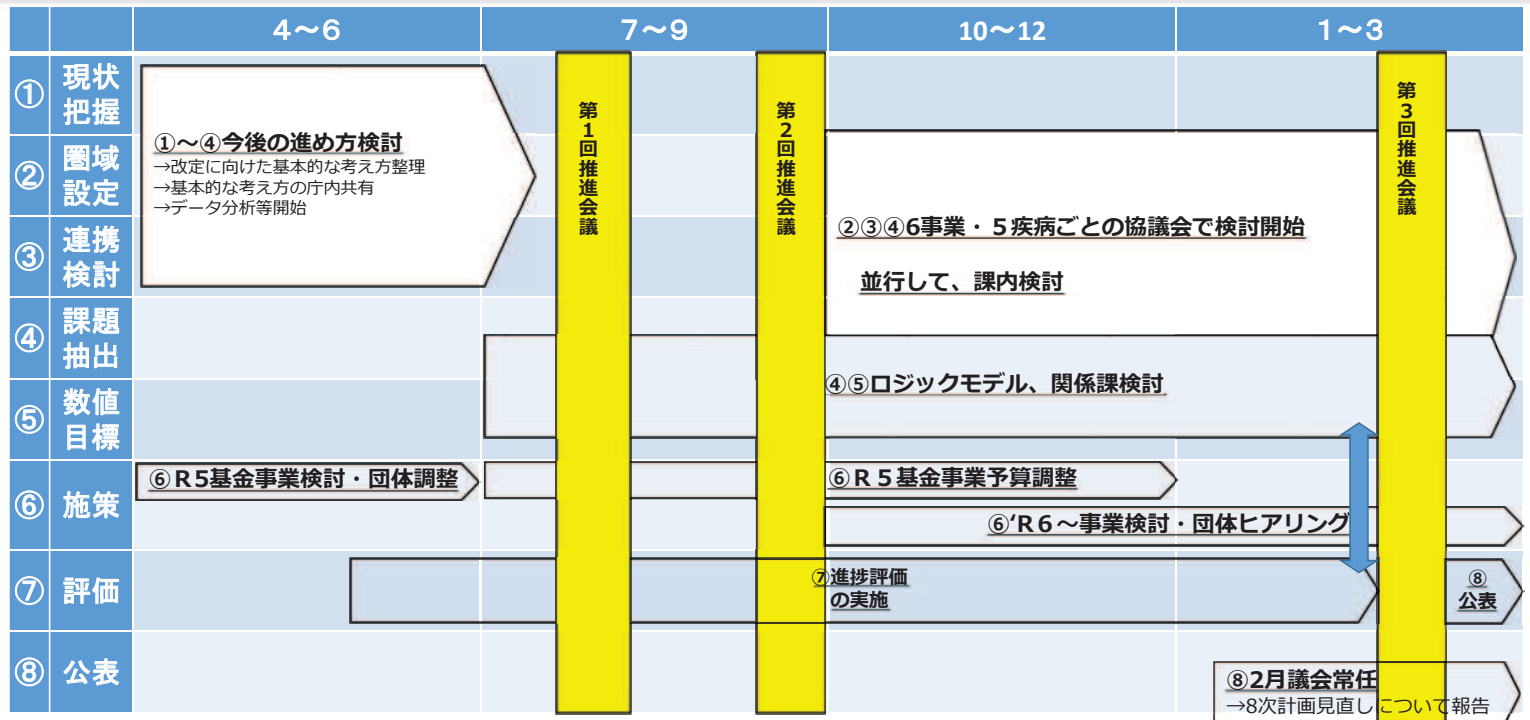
| | | 4～6 | 7～9 | 10～12 | 1～3 |
|---|---|---|---|---|---|
| ① | 現状把握 | | | | |
| ② | 圏域設定 | | | | |
| ③ | 連携検討 | | | | |
| ④ | 課題抽出 | | | | |
| ⑤ | 数値目標 | | | | |
| ⑥ | 施策 | | | | |
| ⑦ | 評価 | | | | |
| ⑧ | 公表 | | | | |

①～④今後の進め方検討
→改定に向けた基本的な考え方整理
→基本的な考え方の庁内共有
→データ分析等開始

第1回推進会議

第2回推進会議

第3回推進会議

②③④6事業・５疾病ごとの協議会で検討開始

並行して、課内検討

④⑤ロジックモデル、関係課検討

⑥Ｒ5基金事業検討・団体調整

⑥Ｒ５基金事業予算調整

⑥'Ｒ６～事業検討・団体ヒアリング

⑦進捗評価の実施

⑧公表

⑧2月議会常任
→8次計画見直しについて報告